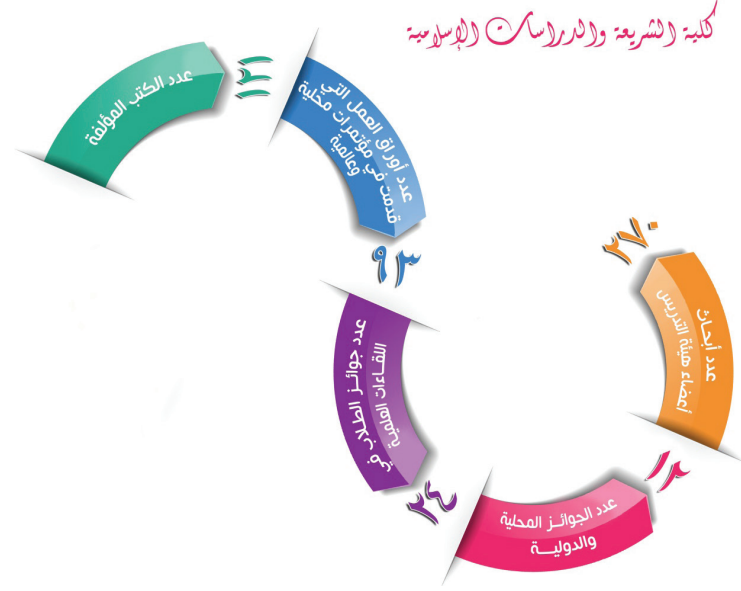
كلية الشريعة والدراسات الإسلامية

٤١
عدد الكتب المؤلفة

عدد أوراق العمل التي قدمت في مؤتمرات محلية وعالمية
٩٣

٢٧٠
عدد أبحاث أعضاء هيئة التدريس

عدد جوائز الطلاب في الملتقيات العلمية
٢٤

٢
عدد الجوائز المحلية والدولية